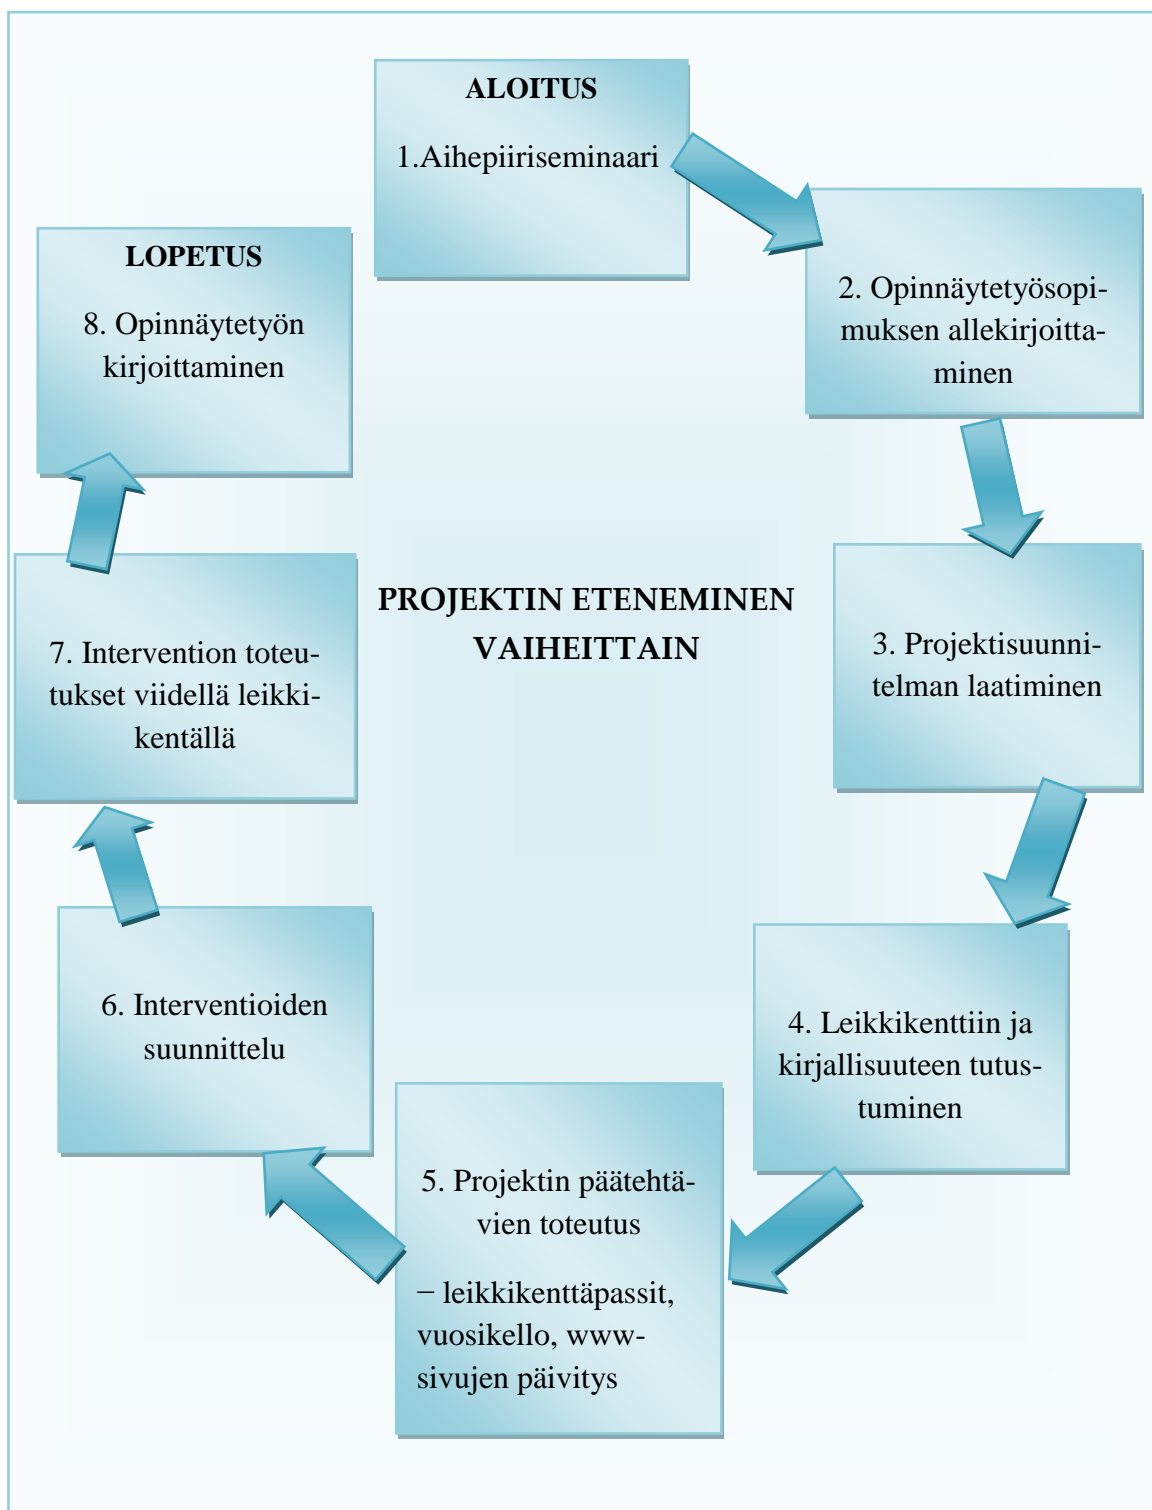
ALOITUS

1.Aihepiiriseminaari

2. Opinnäytetyösopimuksen allekirjoittaminen

3. Projektisuunnitelman laatiminen

4. Leikkikenttiin ja kirjallisuuteen tutustuminen

5. Projektin päätehtävien toteutus

− leikkikenttäpassit, vuosikello, www-sivujen päivitys

6. Interventioiden suunnittelu

7. Intervention toteutukset viidellä leikkikentällä

LOPETUS

8. Opinnäytetyön kirjoittaminen

PROJEKTIN ETENEMINEN VAIHEITTAIN